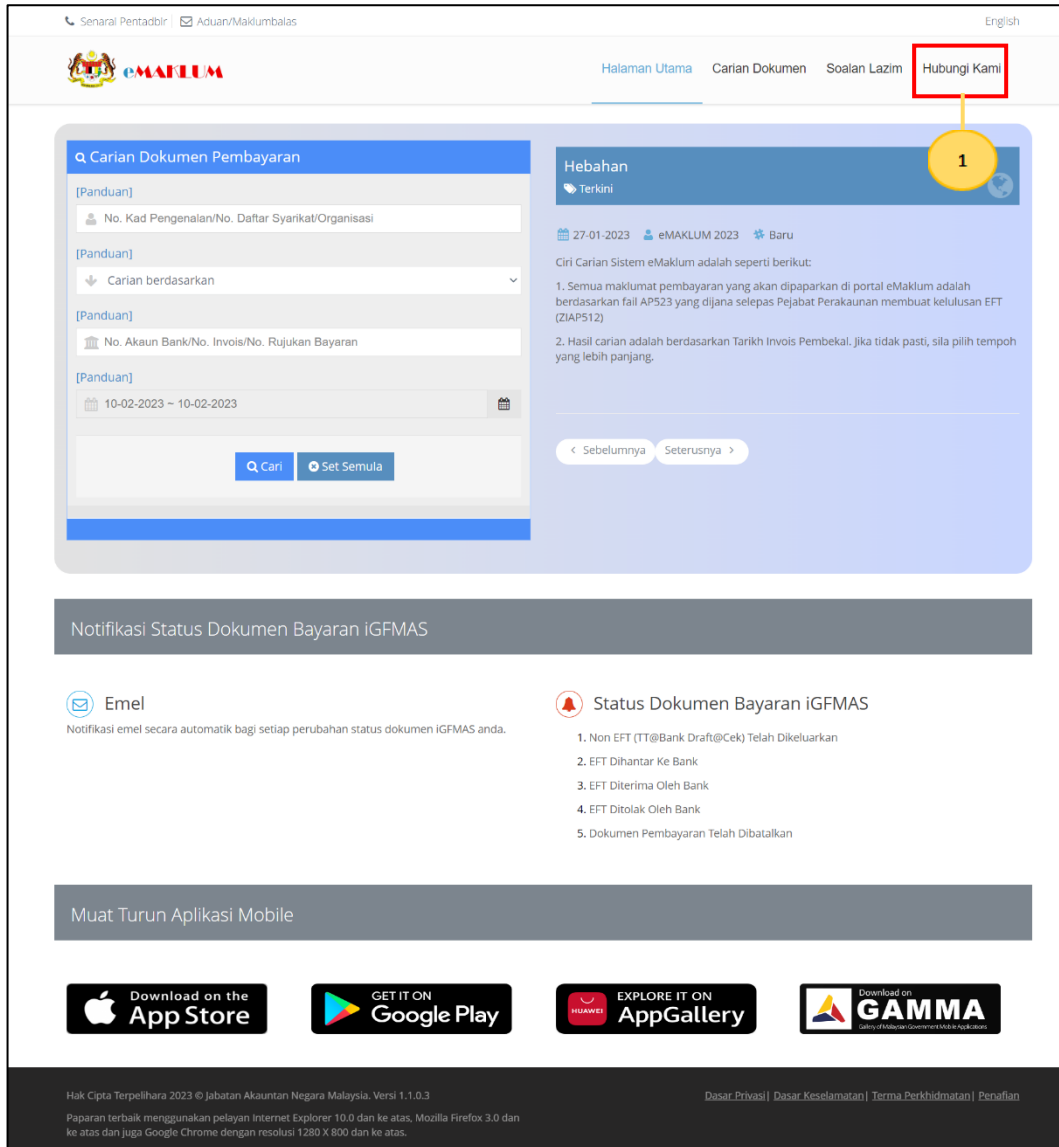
Senarai Pentadbir | Aduan/Maklumbalas

English

eMAKLUM

Halaman Utama Carian Dokumen Soalan Lazim Hubungi Kami

1

Carian Dokumen Pembayaran

[Panduan]

No. Kad Pengenalan/No. Daftar Syarikat/Organisasi

[Panduan]

Carian berdasarkan

[Panduan]

No. Akaun Bank/No. Invois/No. Rujukan Bayaran

[Panduan]

10-02-2023 ~ 10-02-2023

Cari Set Semula

Hebahan

Terkini

27-01-2023 eMAKLUM 2023 Baru

Ciri Carian Sistem eMaklum adalah seperti berikut:

1. Semua maklumat pembayaran yang akan dipaparkan di portal eMaklum adalah berdasarkan fail AP523 yang dijana selepas Pejabat Perakaunan membuat kelulusan EFT (ZIAP512)

2. Hasil carian adalah berdasarkan Tarikh Invois Pembekal. Jika tidak pasti, sila pilih tempoh yang lebih panjang.

‹ Sebelumnya Seterusnya ›

Notifikasi Status Dokumen Bayaran iGFMAS

Emel

Notifikasi emel secara automatik bagi setiap perubahan status dokumen iGFMAS anda.

Status Dokumen Bayaran iGFMAS

1. Non EFT (TT@Bank Draft@Cek) Telah Dikeluarkan
2. EFT Dihantar Ke Bank
3. EFT Diterima Oleh Bank
4. EFT Ditolak Oleh Bank
5. Dokumen Pembayaran Telah Dibatalkan

Muat Turun Aplikasi Mobile

Download on the App Store

GET IT ON Google Play

HUAWEI EXPLORE IT ON AppGallery

Download on GAMMA Gallery of Malaysian Government Mobile Applications

Hak Cipta Terpelihara 2023 © Jabatan Akauntan Negara Malaysia. Versi 1.1.0.3

Paparan terbaik menggunakan pelayan Internet Explorer 10.0 dan ke atas, Mozilla Firefox 3.0 dan ke atas dan juga Google Chrome dengan resolusi 1280 X 800 dan ke atas.

Dasar Privasi | Dasar Keselamatan | Terma Perkhidmatan | Penafian